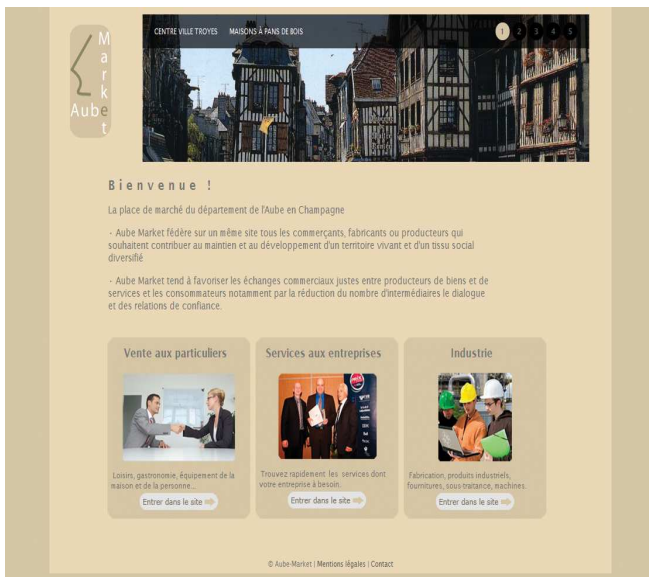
Aube Market

CENTRE VILLE TROYES MAISONS A PANS DE BOIS

1 2 3 4 5

Bienvenue !

La place de marché du département de l'Aube en Champagne

- Aube Market fédère sur un même site tous les commerçants, fabricants ou producteurs qui souhaitent contribuer au maintien et au développement d'un territoire vivant et d'un tissu social diversifié

- Aube Market tend à favoriser les échanges commerciaux justes entre producteurs de biens et de services et les consommateurs notamment par la réduction du nombre d'intermédiaires le dialogue et des relations de confiance.

Vente aux particuliers

Loisirs, gastronomie, équipement de la maison et de la personne...

Entrer dans le site

Services aux entreprises

Trouvez rapidement les services dont votre entreprise à besoin.

Entrer dans le site

Industrie

Fabrication, produits industriels, fournitures, sous traitance, machines.

Entrer dans le site

© Aube-Market | Mentions légales | Contact